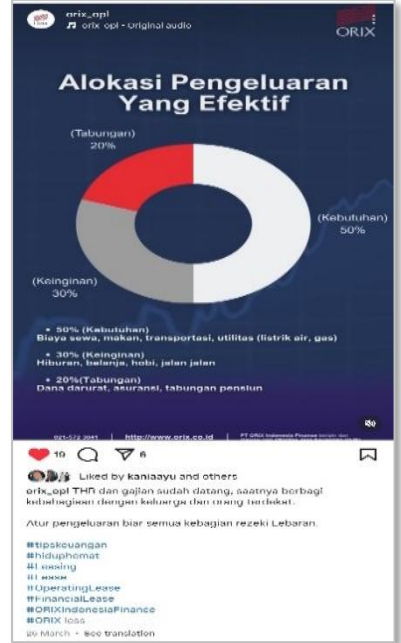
orix_opl
orix_opl · Original audio

ORIX

Alokasi Pengeluaran Yang Efektif

(Tabungan) 20%

(Kebutuhan) 50%

(Keinginan) 30%

• 50% (Kebutuhan)
Biaya sewa, makan, transportasi, utilitas (listrik air, gas)

• 30% (Keinginan)
Hiburan, belanja, hobi, jalan jalan

• 20%(Tabungan)
Dana darurat, asuransi, tabungan pensiun

021-572 2941 | http://www.orix.co.id | PT ORIX Indonesia Finance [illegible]

19 6

Liked by kaniaayu and others

orix_opl THR dan gajian sudah datang, saatnya berbagi kebahagiaan dengan keluarga dan orang terdekat.

Atur pengeluaran biar semua kebagian rezeki Lebaran.

#tipskeuangan
#hiduphemat
#Leasing
#Lease
#OperatingLease
#FinancialLease
#ORIXIndonesiaFinance
#ORIX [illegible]

29 March · See translation